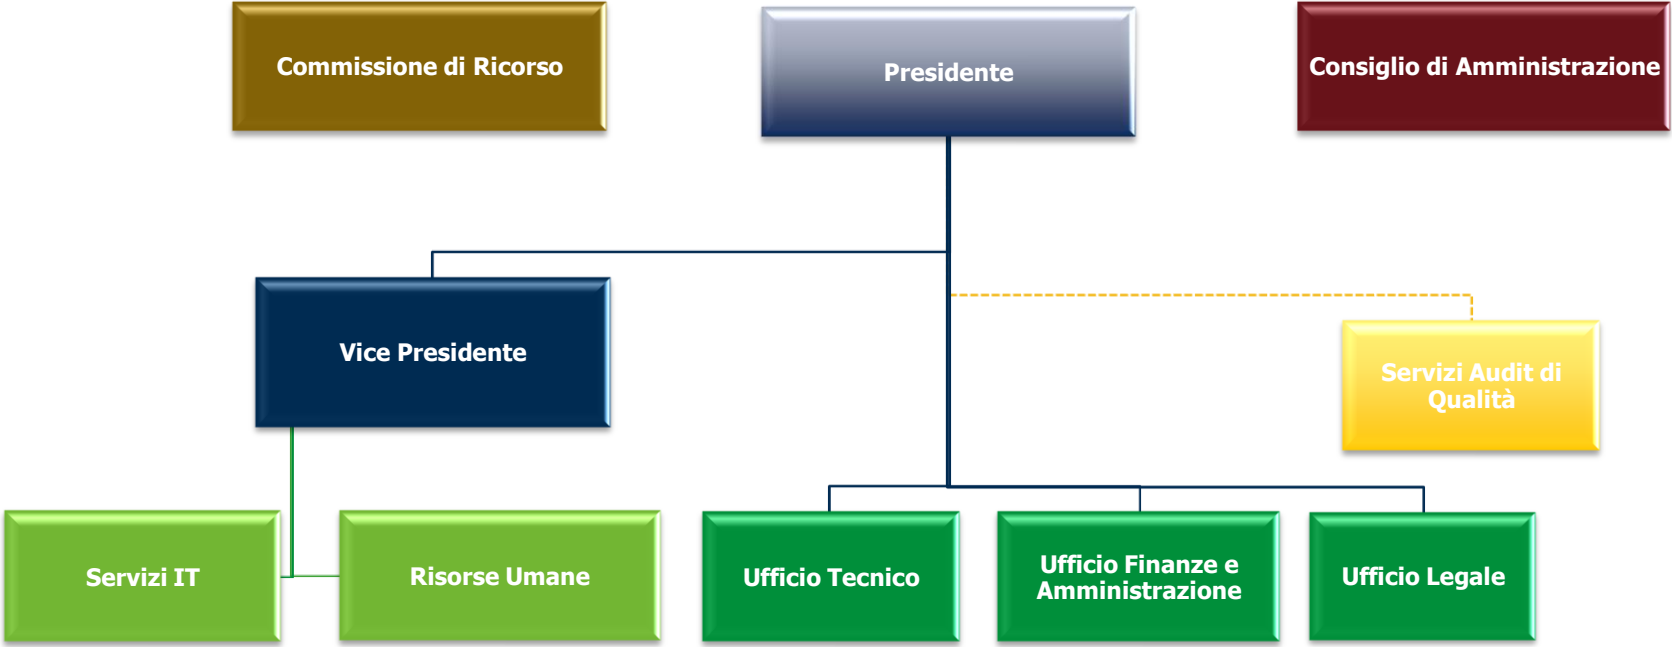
Commissione di Ricorso

Presidente

Consiglio di Amministrazione

Vice Presidente

Servizi Audit di Qualità

Servizi IT

Risorse Umane

Ufficio Tecnico

Ufficio Finanze e Amministrazione

Ufficio Legale